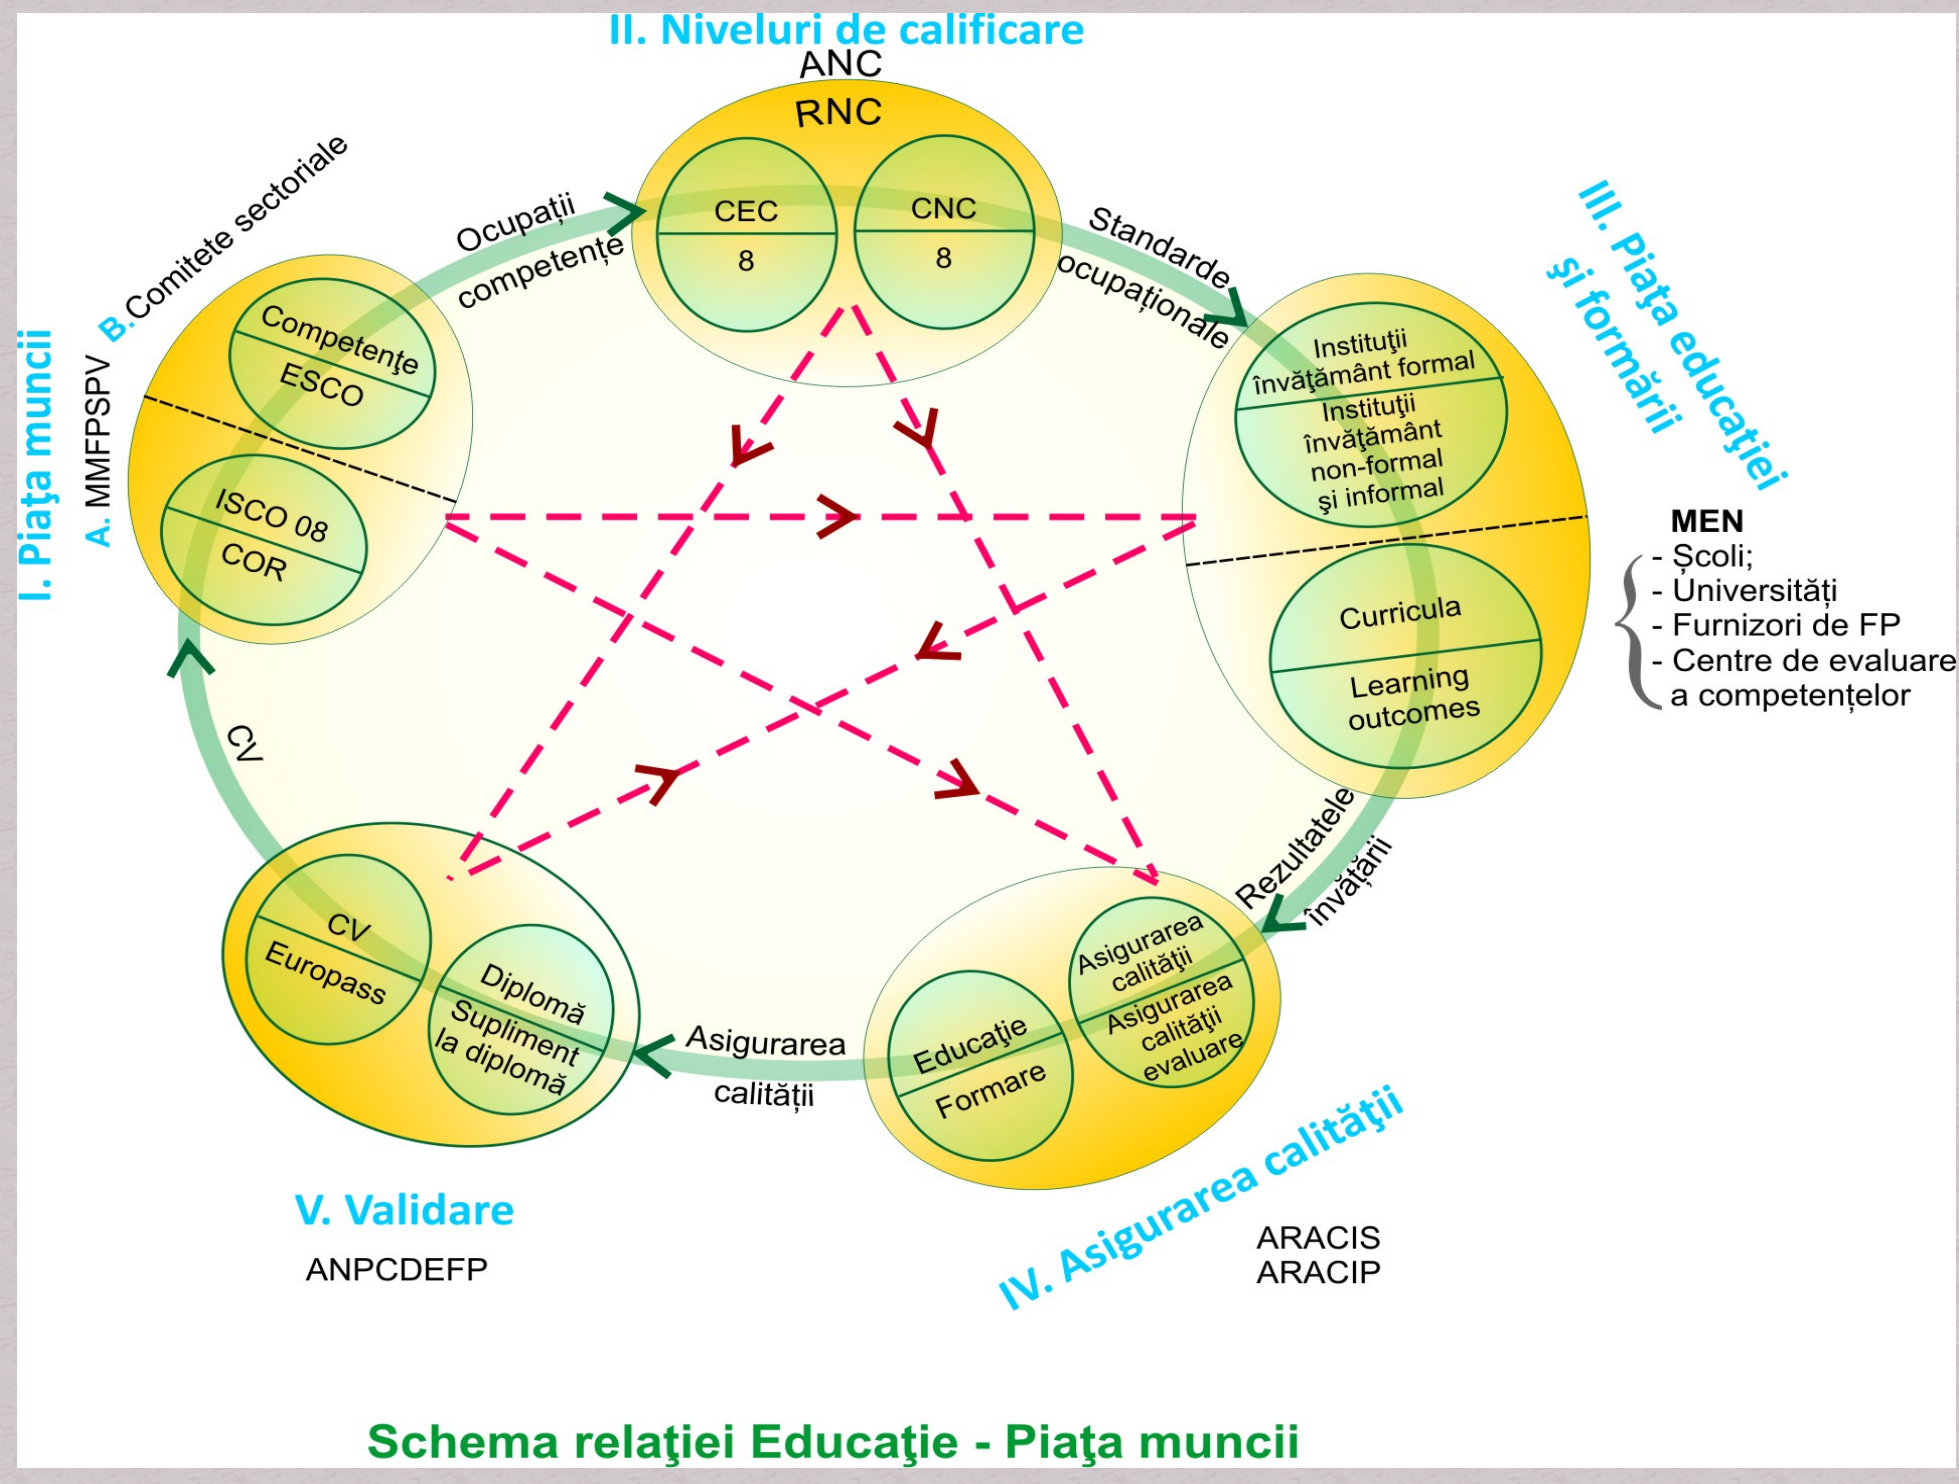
II. Niveluri de calificare
ANC
RNC
CEC
8
CNC
8

I. Piaţa muncii
A. MMFPSPV
B. Comitete sectoriale
Competenţe
ESCO
ISCO 08
COR

Ocupații
competențe

Standarde
ocupaționale

III. Piaţa educaţiei şi formării
Instituţii învăţământ formal
Instituţii învăţământ non-formal şi informal
Curricula
Learning outcomes

MEN
- Școli;
- Universități
- Furnizori de FP
- Centre de evaluare a competențelor

Rezultatele învățării

Asigurarea calităţii
Asigurarea calităţii evaluare
Educaţie
Formare

IV. Asigurarea calităţii
ARACIS
ARACIP

Asigurarea
calității

CV
Europass
Diplomă
Supliment la diplomă

V. Validare
ANPCDEFP

CV

Schema relaţiei Educaţie - Piaţa muncii